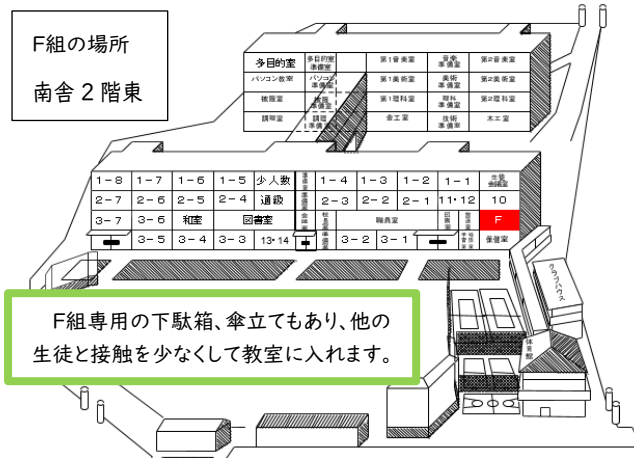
F組の場所

南舎２階東

多目的室
多目的室準備室
第1音楽室
音楽準備室
第2音楽室
パソコン教室
パソコン準備室
第1美術室
美術準備室
第2美術室
被服室
被服準備室
第1理科室
理科準備室
第2理科室
調理室
調理準備室
金工室
技術準備室
木工室

| 1－8 | 1－7 | 1－6 | 1－5 | 少人数 | | 1－4 | 1－3 | 1－2 | 1－1 | 生徒会議室 |
|---|---|---|---|---|---|---|---|---|---|---|
| 2－7 | 2－6 | 2－5 | 2－4 | 通級 | | 2－3 | 2－2 | 2－1 | 11・12 | 10 |
| 3－7 | 3－6 | 和室 | 図書室 | | 会議室 | 校長室 | 職員室 | | 印刷室 | F |
| | 3－5 | 3－4 | 3－3 | 13・14 | | 3－2 | 3－1 | | | 保健室 |

クラブハウス

体育館

F組専用の下駄箱、傘立てもあり、他の生徒と接触を少なくして教室に入れます。